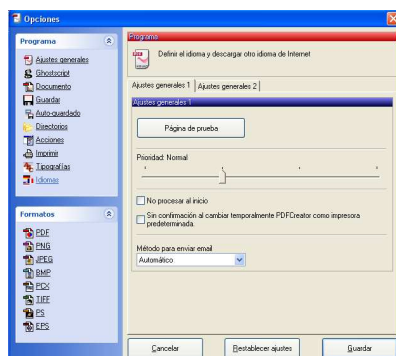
Opciones

Programa

Ajustes generales
Ghostscript
Documento
Guardar
Auto-guardado
Directorios
Acciones
Imprimir
Tipografías
Idiomas

Formatos

PDF
PNG
JPEG
BMP
PCX
TIFF
PS
EPS

Programa

Definir el idioma y descargar otro idioma de Internet

Ajustes generales 1 | Ajustes generales 2

Ajustes generales 1

Página de prueba

Prioridad: Normal

No procesar al inicio

Sin confirmación al cambiar temporalmente PDFCreator como impresora predeterminada.

Método para enviar email
Automático

Cancelar | Restablecer ajustes | Guardar